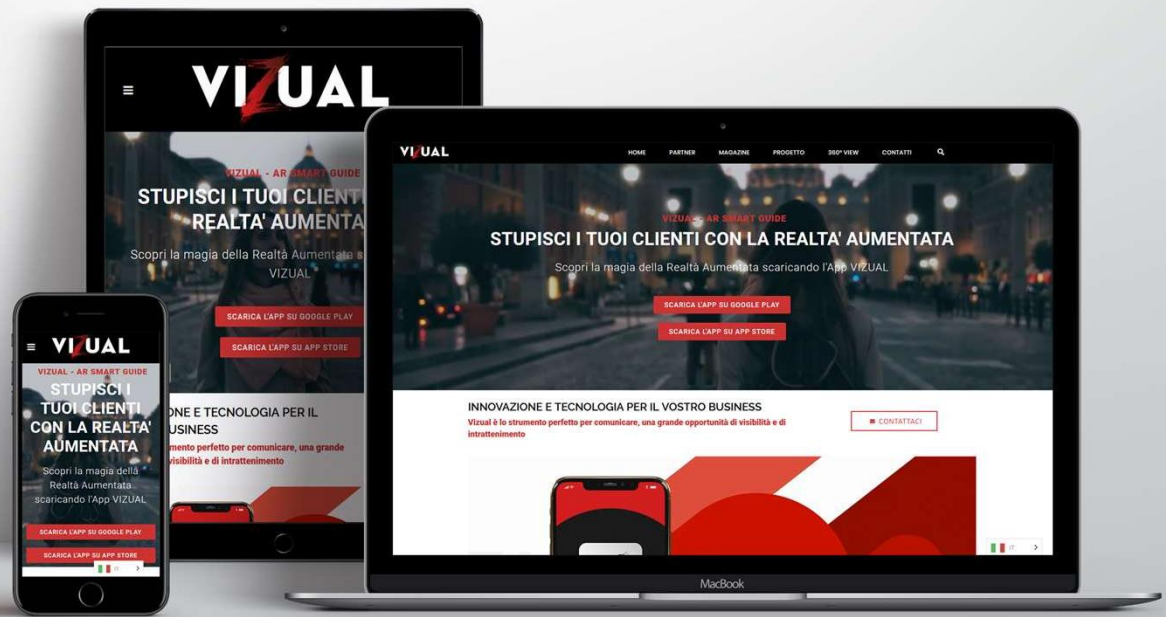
VIZUAL

VIZUAL - AR SMART GUIDE

STUPISCI I TUOI CLIENTI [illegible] REALTA' AUMENTATA

Scopri la magia della Realtà Aumentata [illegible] VIZUAL

SCARICA L'APP SU GOOGLE PLAY

SCARICA L'APP SU APP STORE

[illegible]ONE E TECNOLOGIA PER IL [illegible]USINESS

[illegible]mento perfetto per comunicare, una grande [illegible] visibilità e di intrattenimento

VIZUAL

HOME PARTNER MAGAZINE PROGETTO 360° VIEW CONTATTI

VIZUAL - AR SMART GUIDE

STUPISCI I TUOI CLIENTI CON LA REALTA' AUMENTATA

Scopri la magia della Realtà Aumentata scaricando l'App VIZUAL

SCARICA L'APP SU GOOGLE PLAY

SCARICA L'APP SU APP STORE

INNOVAZIONE E TECNOLOGIA PER IL VOSTRO BUSINESS

Vizual è lo strumento perfetto per comunicare, una grande opportunità di visibilità e di intrattenimento

CONTATTACI

IT

MacBook

VIZUAL

VIZUAL - AR SMART GUIDE

STUPISCI I TUOI CLIENTI CON LA REALTA' AUMENTATA

Scopri la magia della Realtà Aumentata scaricando l'App VIZUAL

SCARICA L'APP SU GOOGLE PLAY

SCARICA L'APP SU APP STORE

IT